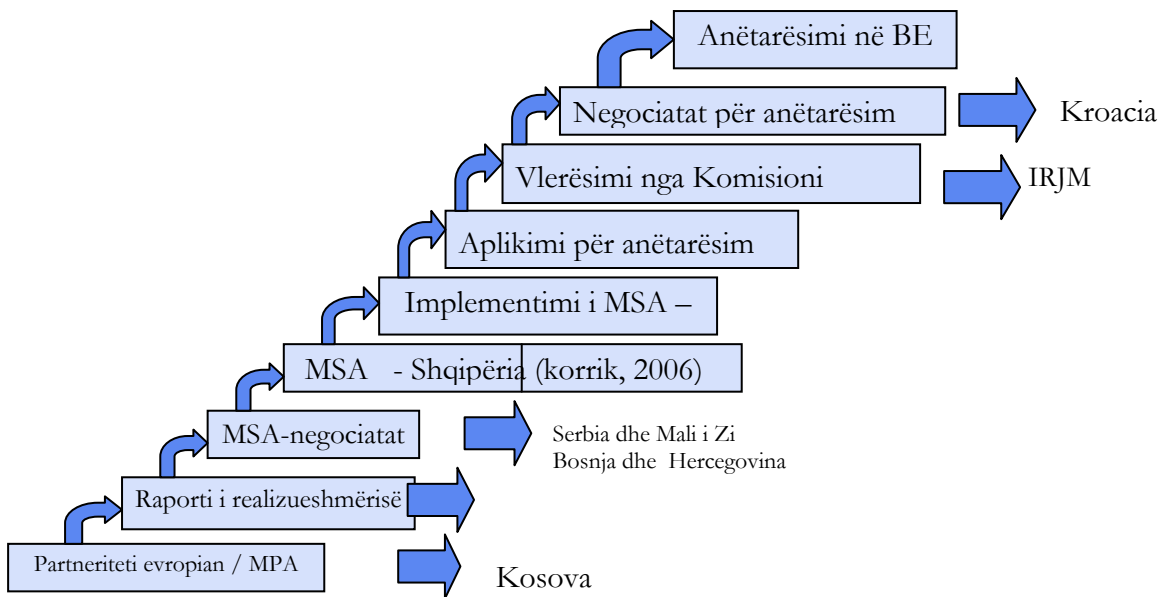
Anëtarësimi në BE

Negociatat për anëtarësim

Kroacia

Vlerësimi nga Komisioni

IRJM

Aplikimi për anëtarësim

Implementimi i MSA –

MSA - Shqipëria (korrik, 2006)

MSA-negociatat

Serbia dhe Mali i Zi
Bosnja dhe Hercegovina

Raporti i realizueshmërisë

Partneriteti evropian / MPA

Kosova